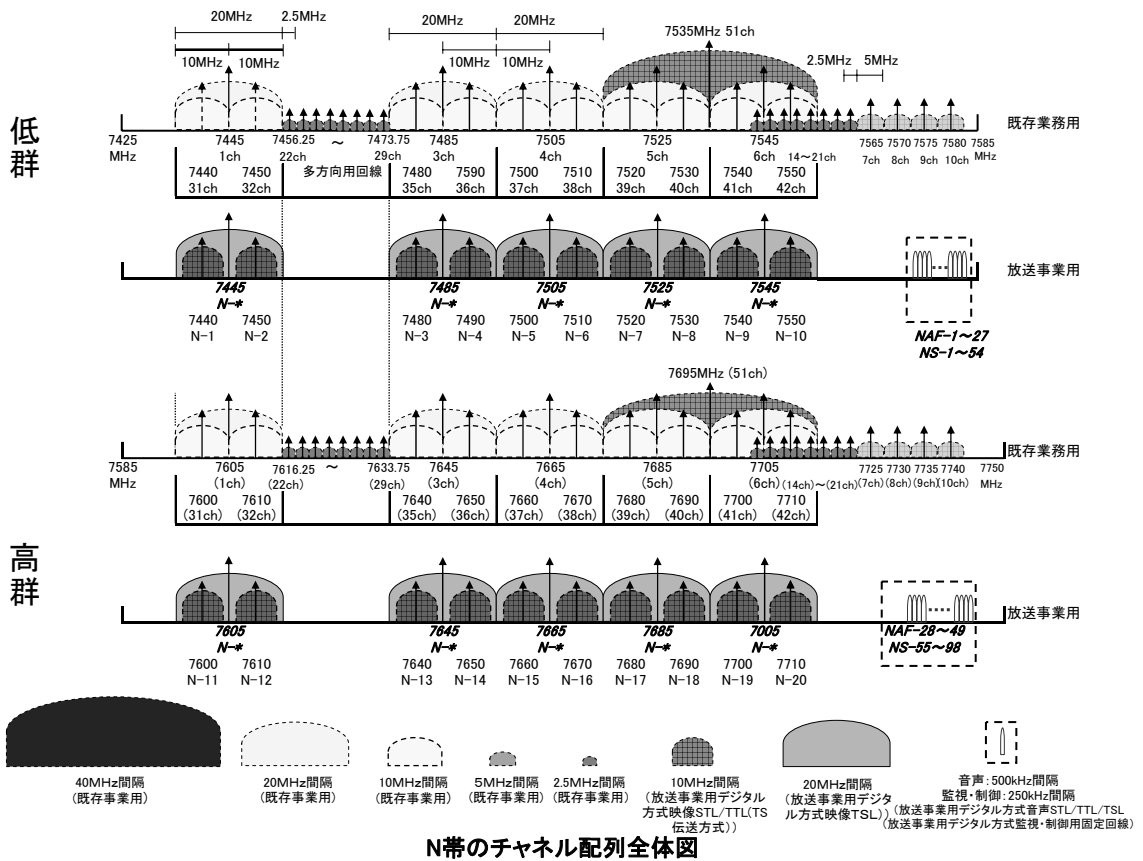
20MHz 2.5MHz 20MHz 20MHz

10MHz 10MHz 10MHz 10MHz

7535MHz 51ch

2.5MHz 5MHz

低群

既存業務用

7425 MHz 7445 1ch 7456.25 22ch ～ 7473.75 29ch 7485 3ch 7505 4ch 7525 5ch 7545 6ch 14～21ch 7565 7ch 7570 8ch 7575 9ch 7580 10ch 7585 MHz

7440 31ch 7450 32ch 多方向用回線 7480 35ch 7590 36ch 7500 37ch 7510 38ch 7520 39ch 7530 40ch 7540 41ch 7550 42ch

放送事業用

7445 N-* 7485 N-* 7505 N-* 7525 N-* 7545 N-*

7440 N-1 7450 N-2 7480 N-3 7490 N-4 7500 N-5 7510 N-6 7520 N-7 7530 N-8 7540 N-9 7550 N-10

NAF-1～27
NS-1～54

7695MHz (51ch)

既存業務用

7585 MHz 7605 (1ch) 7616.25 (22ch) ～ 7633.75 (29ch) 7645 (3ch) 7665 (4ch) 7685 (5ch) 7705 (6ch) (14ch)～(21ch) 7725 (7ch) 7730 (8ch) 7735 (9ch) 7740 (10ch) 7750 MHz

7600 (31ch) 7610 (32ch) 7640 (35ch) 7650 (36ch) 7660 (37ch) 7670 (38ch) 7680 (39ch) 7690 (40ch) 7700 (41ch) 7710 (42ch)

高群

放送事業用

7605 N-* 7645 N-* 7665 N-* 7685 N-* 7005 N-*

NAF-28～49
NS-55～98

7600 N-11 7610 N-12 7640 N-13 7650 N-14 7660 N-15 7670 N-16 7680 N-17 7690 N-18 7700 N-19 7710 N-20

40MHz間隔 (既存事業用)

20MHz間隔 (既存事業用)

10MHz間隔 (既存事業用)

5MHz間隔 (既存事業用)

2.5MHz間隔 (既存事業用)

10MHz間隔 (放送事業用デジタル方式映像STL/TTL(TS伝送方式))

20MHz間隔 (放送事業用デジタル方式映像TSL))

音声:500kHz間隔
監視・制御:250kHz間隔
(放送事業用デジタル方式音声STL/TTL/TSL
(放送事業用デジタル方式監視・制御用固定回線)

N帯のチャネル配列全体図